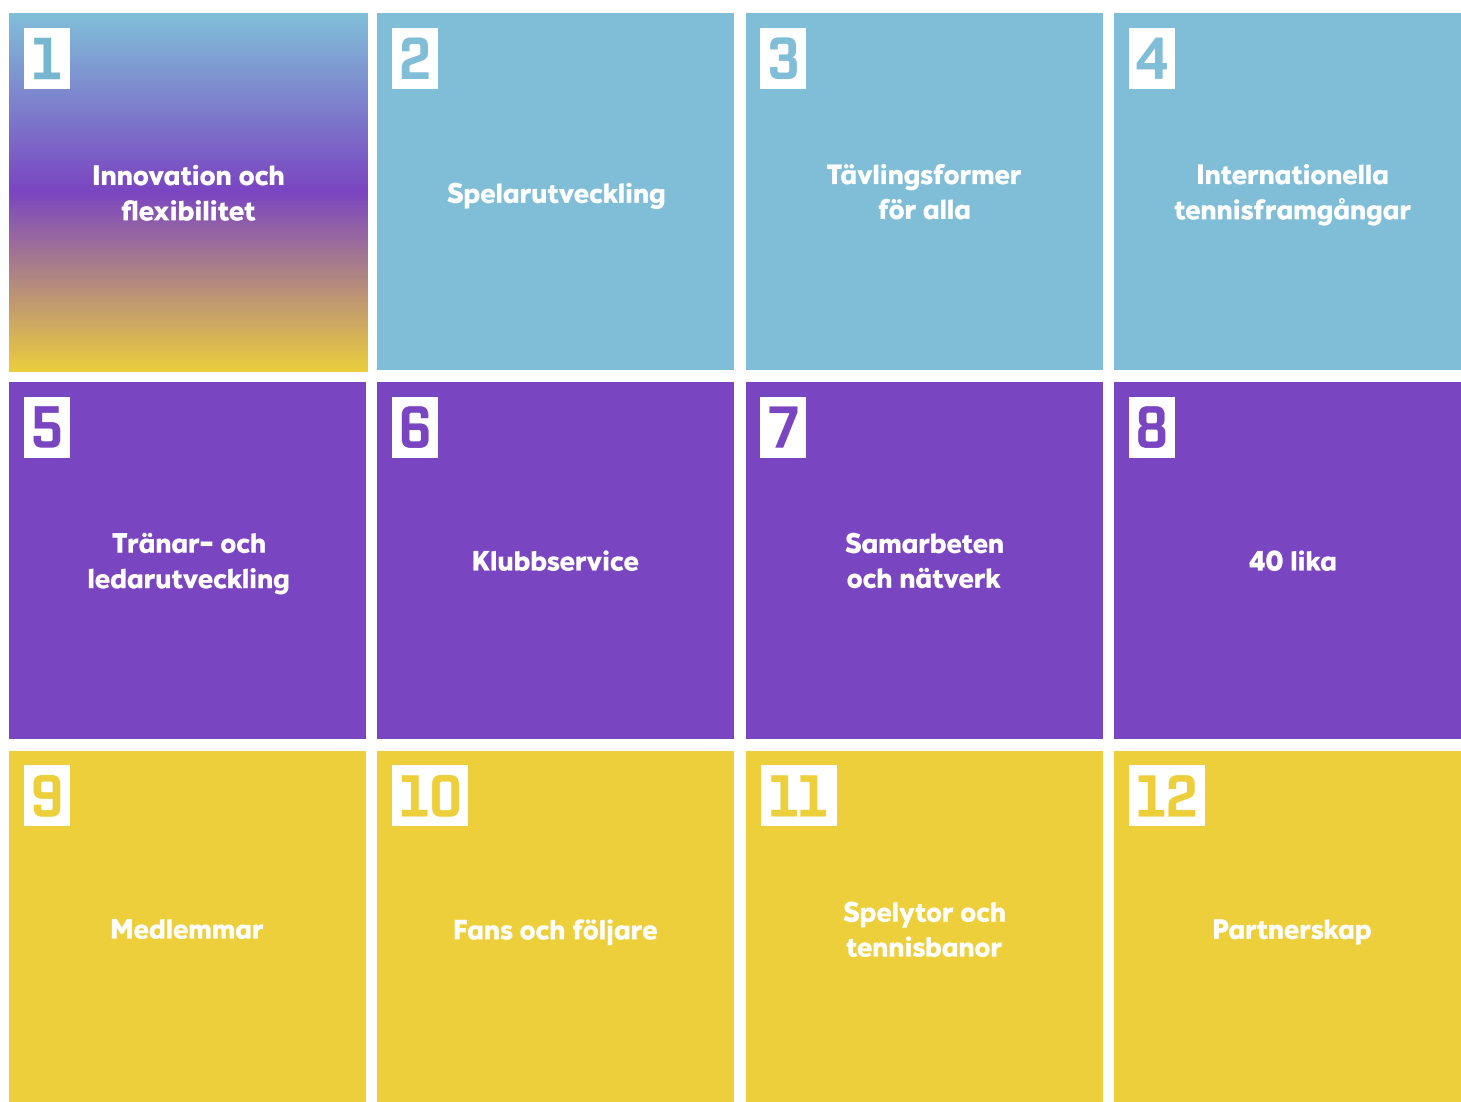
1
Innovation och flexibilitet

2
Spelarutveckling

3
Tävlingsformer för alla

4
Internationella tennisframgångar

5
Tränar- och ledarutveckling

6
Klubbservice

7
Samarbeten och nätverk

8
40 lika

9
Medlemmar

10
Fans och följare

11
Spelytor och tennisbanor

12
Partnerskap